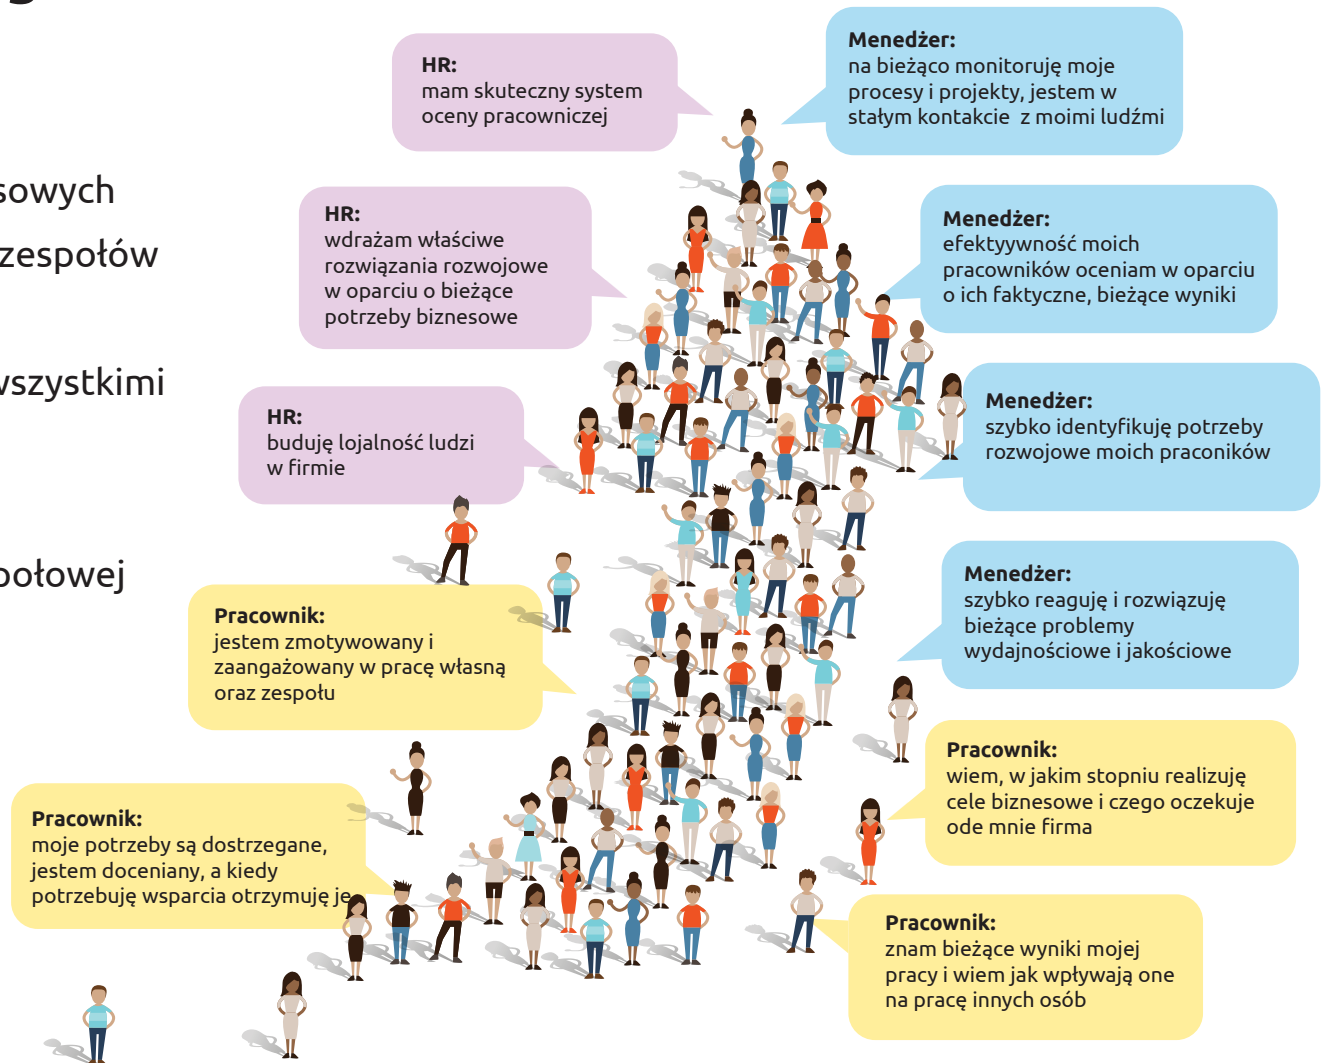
sowych

zespołów

wszystkimi

połowej

HR:
mam skuteczny system oceny pracowniczej

Menedżer:
na bieżąco monitoruję moje procesy i projekty, jestem w stałym kontakcie z moimi ludźmi

HR:
wdrażam właściwe rozwiązania rozwojowe w oparciu o bieżące potrzeby biznesowe

Menedżer:
efektyywność moich pracowników oceniam w oparciu o ich faktyczne, bieżące wyniki

HR:
buduję lojalność ludzi w firmie

Menedżer:
szybko identyfikuję potrzeby rozwojowe moich praconików

Menedżer:
szybko reaguję i rozwiązuję bieżące problemy wydajnościowe i jakościowe

Pracownik:
jestem zmotywowany i zaangażowany w pracę własną oraz zespołu

Pracownik:
wiem, w jakim stopniu realizuję cele biznesowe i czego oczekuje ode mnie firma

Pracownik:
moje potrzeby są dostrzegane, jestem doceniany, a kiedy potrzebuję wsparcia otrzymuję je

Pracownik:
znam bieżące wyniki mojej pracy i wiem jak wpływają one na pracę innych osób